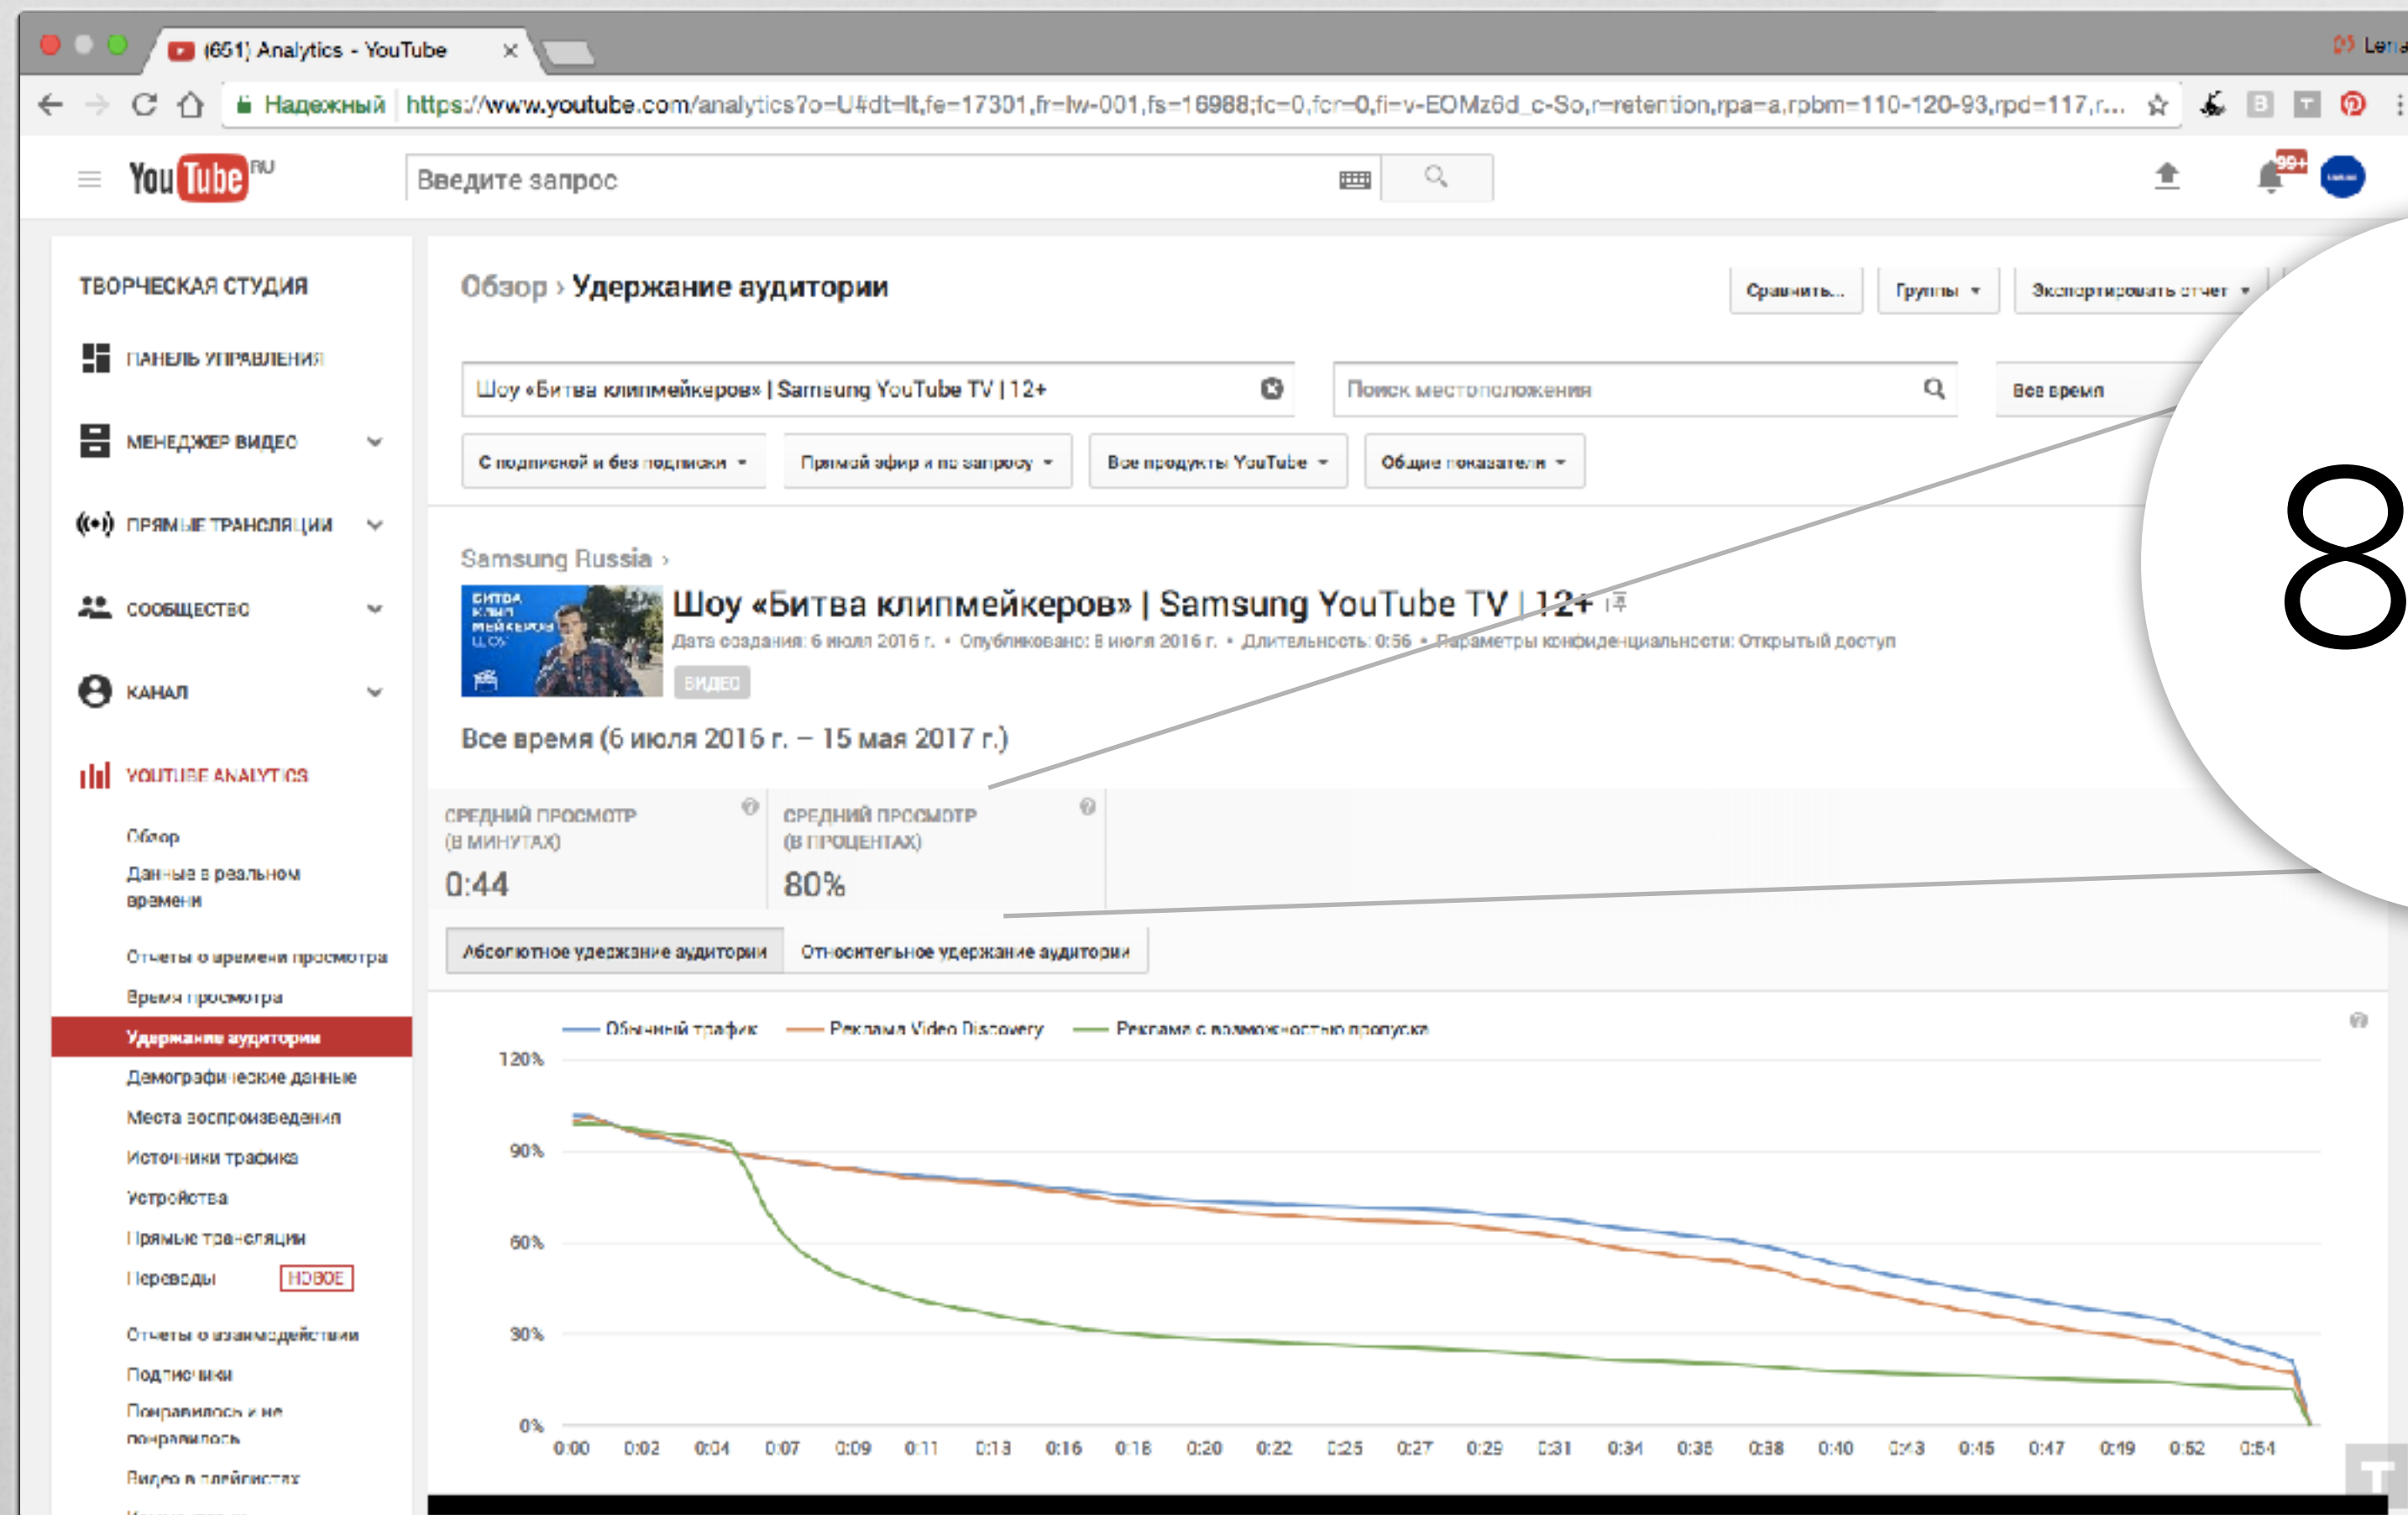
(651) Analytics - YouTube ×

Надежный https://www.youtube.com/analytics?o=U#dt=lt,fe=17301,fr=lw-001,fs=16988;fc=0,fcr=0,fi=v-EOMz6d_c-So,r=retention,rpa=a,rpbm=110-120-93,rpd=117,r...

YouTube RU

Введите запрос

99+

ТВОРЧЕСКАЯ СТУДИЯ

ПАНЕЛЬ УПРАВЛЕНИЯ

МЕНЕДЖЕР ВИДЕО

ПРЯМЫЕ ТРАНСЛЯЦИИ

СООБЩЕСТВО

КАНАЛ

YOUTUBE ANALYTICS

Обзор

Данные в реальном времени

Отчеты о времени просмотра

Время просмотра

Удержание аудитории

Демографические данные

Места воспроизведения

Источники трафика

Устройства

Прямые трансляции

Переводы НОВОЕ

Отчеты о взаимодействии

Подписчики

Понравилось и не понравилось

Видео в плейлистах

Обзор › Удержание аудитории

Сравнить... Группы Экспортировать отчет

Шоу «Битва клипмейкеров» | Samsung YouTube TV | 12+

Поиск местоположения

Все время

С подпиской и без подписки Прямой эфир и по запросу Все продукты YouTube Общие показатели

Samsung Russia ›

Шоу «Битва клипмейкеров» | Samsung YouTube TV | 12+

Дата создания: 6 июля 2016 г. • Опубликовано: 8 июля 2016 г. • Длительность: 0:56 • Параметры конфиденциальности: Открытый доступ

ВИДЕО

Все время (6 июля 2016 г. – 15 мая 2017 г.)

СРЕДНИЙ ПРОСМОТР (В МИНУТАХ)
0:44

СРЕДНИЙ ПРОСМОТР (В ПРОЦЕНТАХ)
80%

8

Абсолютное удержание аудитории Относительное удержание аудитории

Обычный трафик Реклама Video Discovery Реклама с возможностью пропуска

120%
90%
60%
30%
0%

0:00 0:02 0:04 0:07 0:09 0:11 0:13 0:16 0:18 0:20 0:22 0:25 0:27 0:29 0:31 0:34 0:36 0:38 0:40 0:43 0:45 0:47 0:49 0:52 0:54